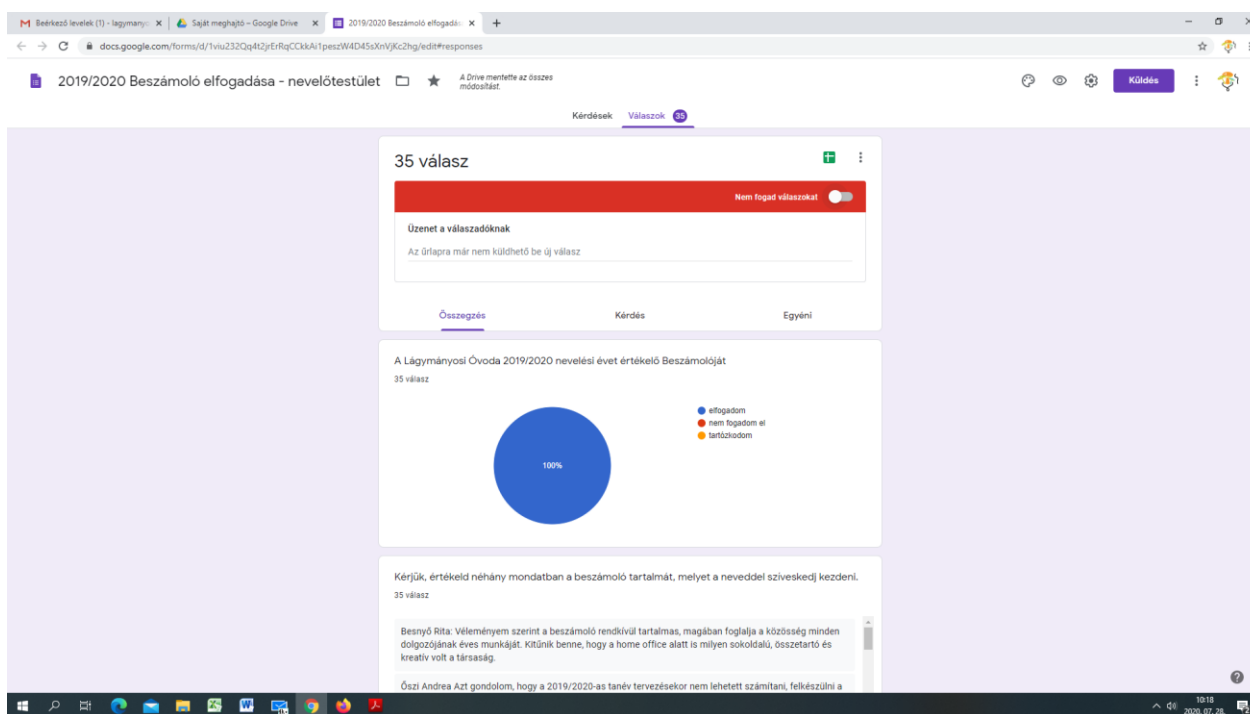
Beérkező levelek (1) - lagymany ×
Saját meghajtó – Google Drive ×
2019/2020 Beszámoló elfogadá ×
+

docs.google.com/forms/d/1viu232Qq4t2jrErRqCCkkAi1peszW4D45sXnVjKc2hg/edit#responses

2019/2020 Beszámoló elfogadása - nevelőtestület

A Drive mentette az összes módosítást.

Küldés

Kérdések
Válaszok 35

35 válasz

Nem fogad válaszokat

Üzenet a válaszadóknak

Az űrlapra már nem küldhető be új válasz

Összegzés
Kérdés
Egyéni

A Lágymányosi Óvoda 2019/2020 nevelési évet értékelő Beszámolóját

35 válasz

elfogadom
nem fogadom el
tartózkodom

100%

Kérjük, értékeld néhány mondatban a beszámoló tartalmát, melyet a neveddel szíveskedj kezdeni.

35 válasz

Besnyő Rita: Véleményem szerint a beszámoló rendkívül tartalmas, magában foglalja a közösség minden dolgozójának éves munkáját. Kitűnik benne, hogy a home office alatt is milyen sokoldalú, összetartó és kreatív volt a társaság.

Őszi Andrea Azt gondolom, hogy a 2019/2020-as tanév tervezésekor nem lehetett számítani, felkészülni a

10:18
2020. 07. 28.